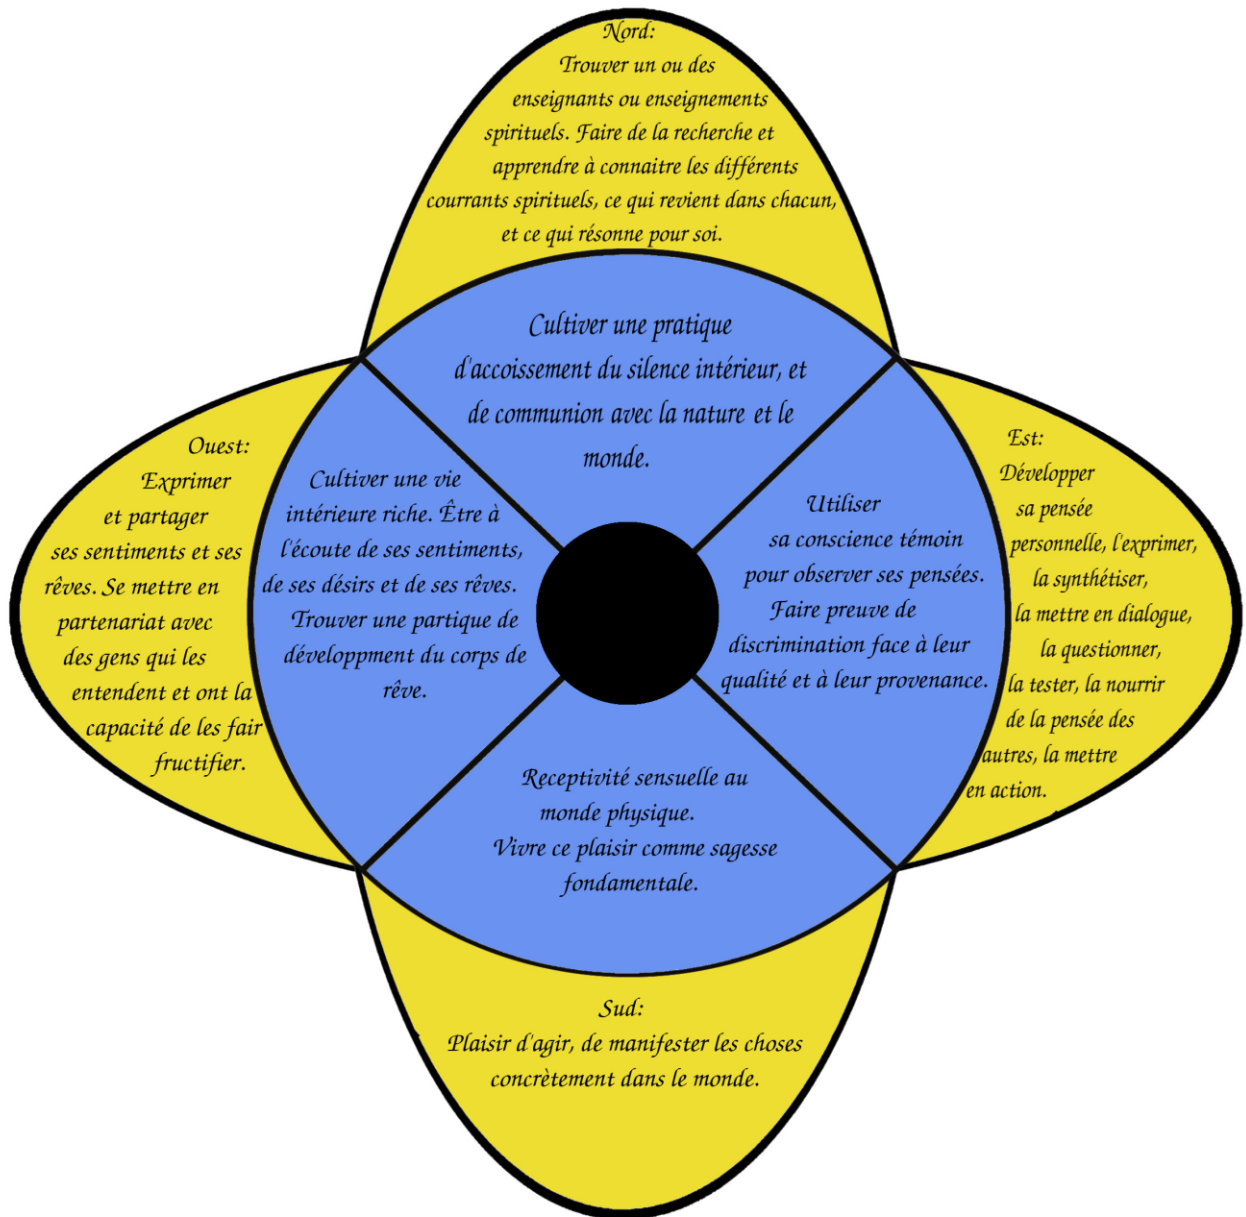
Nord:
Trouver un ou des enseignants ou enseignements spirituels. Faire de la recherche et apprendre à connaitre les différents courrants spirituels, ce qui revient dans chacun, et ce qui résonne pour soi.

Cultiver une pratique d'accoissement du silence intérieur, et de communion avec la nature et le monde.

Ouest:
Exprimer et partager ses sentiments et ses rêves. Se mettre en partenariat avec des gens qui les entendent et ont la capacité de les fair fructifier.

Cultiver une vie intérieure riche. Être à l'écoute de ses sentiments, de ses désirs et de ses rêves. Trouver une partique de développment du corps de rêve.

Utiliser sa conscience témoin pour observer ses pensées. Faire preuve de discrimination face à leur qualité et à leur provenance.

Est:
Développer sa pensée personnelle, l'exprimer, la synthétiser, la mettre en dialogue, la questionner, la tester, la nourrir de la pensée des autres, la mettre en action.

Receptivité sensuelle au monde physique. Vivre ce plaisir comme sagesse fondamentale.

Sud:
Plaisir d'agir, de manifester les choses concrètement dans le monde.